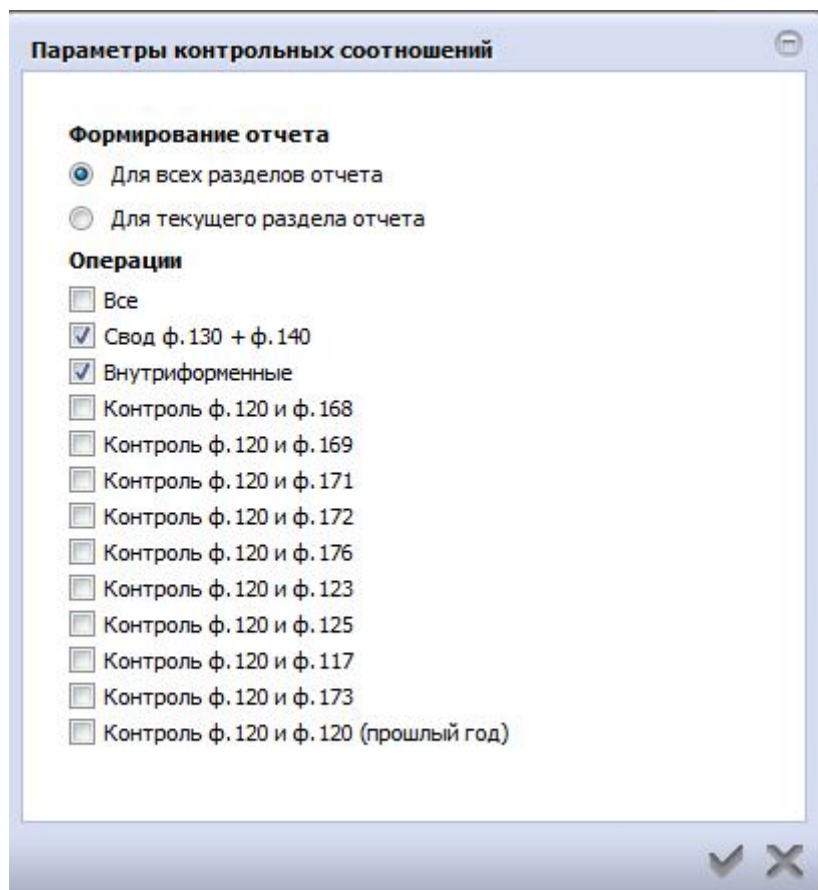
Параметры контрольных соотношений

Формирование отчета

Для всех разделов отчета

Для текущего раздела отчета

Операции

Все

Свод ф. 130 + ф. 140

Внутриформенные

Контроль ф. 120 и ф. 168

Контроль ф. 120 и ф. 169

Контроль ф. 120 и ф. 171

Контроль ф. 120 и ф. 172

Контроль ф. 120 и ф. 176

Контроль ф. 120 и ф. 123

Контроль ф. 120 и ф. 125

Контроль ф. 120 и ф. 117

Контроль ф. 120 и ф. 173

Контроль ф. 120 и ф. 120 (прошлый год)